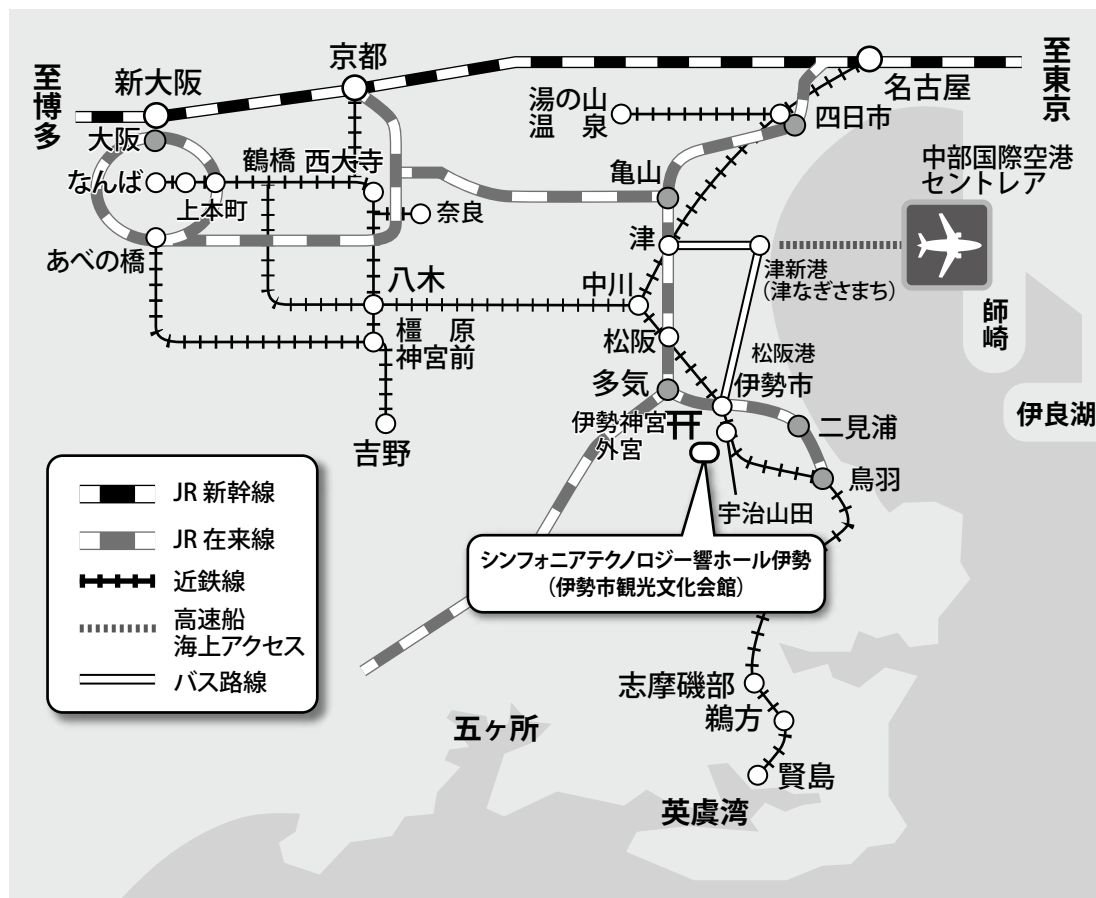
至博多

新大阪

京都

至東京

名古屋

湯の山温泉

四日市

大阪

鶴橋

西大寺

亀山

中部国際空港セントレア

なんば

上本町

奈良

津

あべの橋

八木

中川

津新港（津なぎさまち）

橿原神宮前

松阪

師崎

松阪港

多気

伊勢市

伊勢神宮外宮

二見浦

伊良湖

吉野

鳥羽

宇治山田

JR 新幹線

JR 在来線

近鉄線

高速船海上アクセス

バス路線

シンフォニアテクノロジー響ホール伊勢（伊勢市観光文化会館）

志摩磯部

鵜方

五ヶ所

賢島

英虞湾